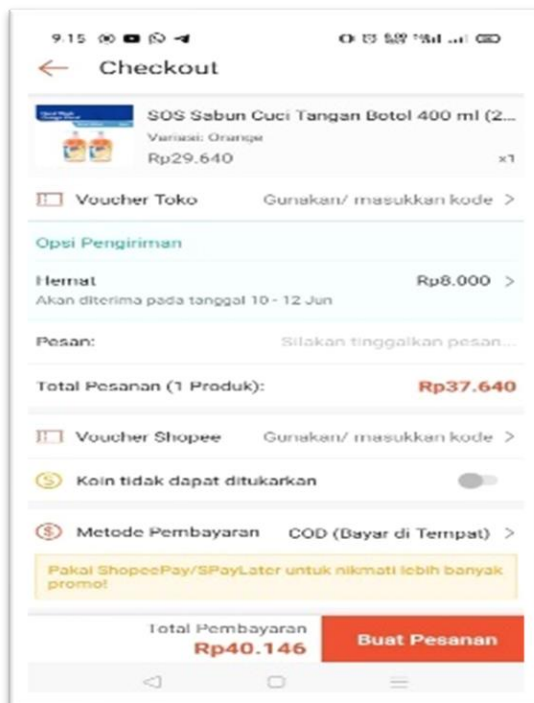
9.15

Checkout

SOS Sabun Cuci Tangan Botol 400 ml (2...
Variasi: Orange
Rp29.640
x1

Voucher Toko
Gunakan/ masukkan kode >

Opsi Pengiriman

Hemat
Rp8.000 >
Akan diterima pada tanggal 10 - 12 Jun

Pesan:
Silakan tinggalkan pesan...

Total Pesanan (1 Produk):
Rp37.640

Voucher Shopee
Gunakan/ masukkan kode >

Koin tidak dapat ditukarkan

Metode Pembayaran
COD (Bayar di Tempat) >

Pakai ShopeePay/SPayLater untuk nikmati lebih banyak promo!

Total Pembayaran
Rp40.146
Buat Pesanan